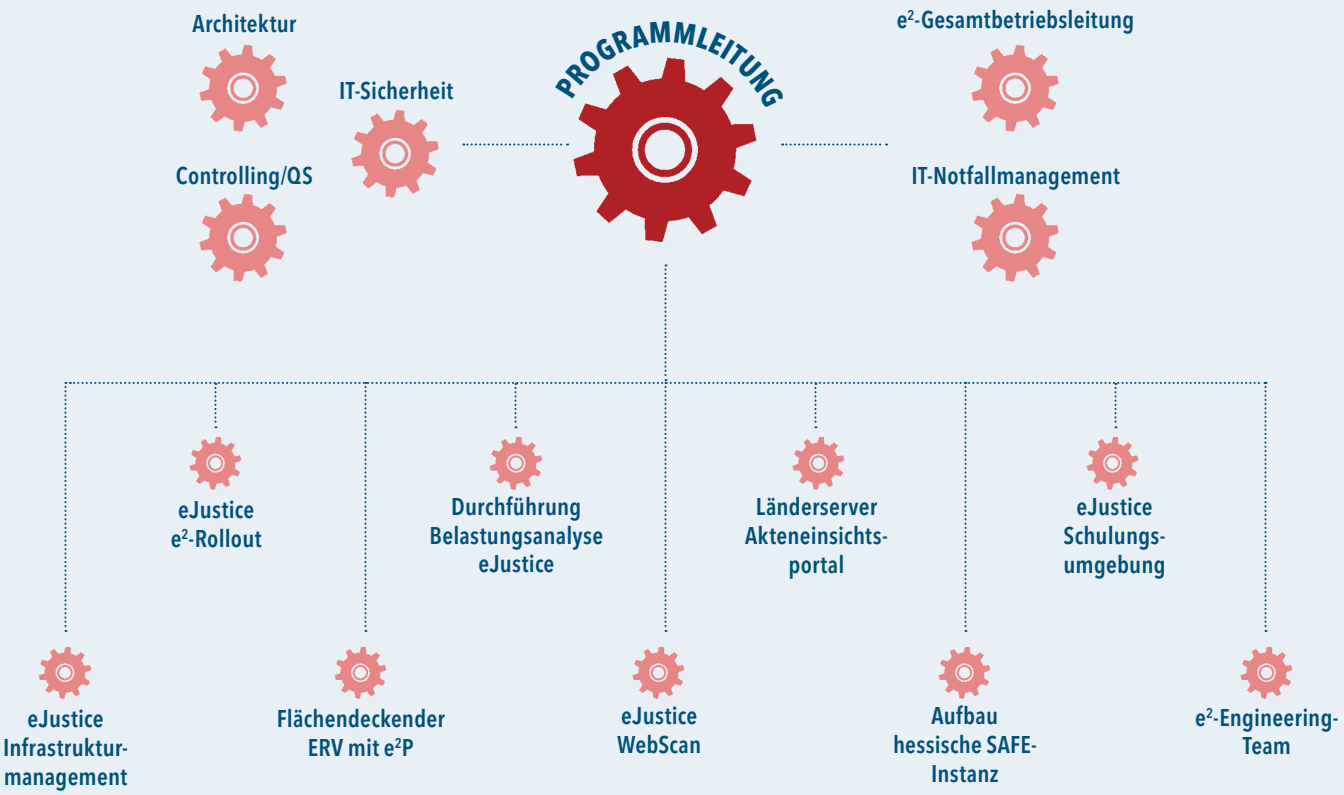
Architektur

IT-Sicherheit

Controlling/QS

PROGRAMMLEITUNG

$e^2$-Gesamtbetriebsleitung

IT-Notfallmanagement

eJustice $e^2$-Rollout

Durchführung Belastungsanalyse eJustice

Länderserver Akteneinsichtsportal

eJustice Schulungsumgebung

eJustice Infrastrukturmanagement

Flächendeckender ERV mit $e^2$P

eJustice WebScan

Aufbau hessische SAFE-Instanz

$e^2$-Engineering-Team